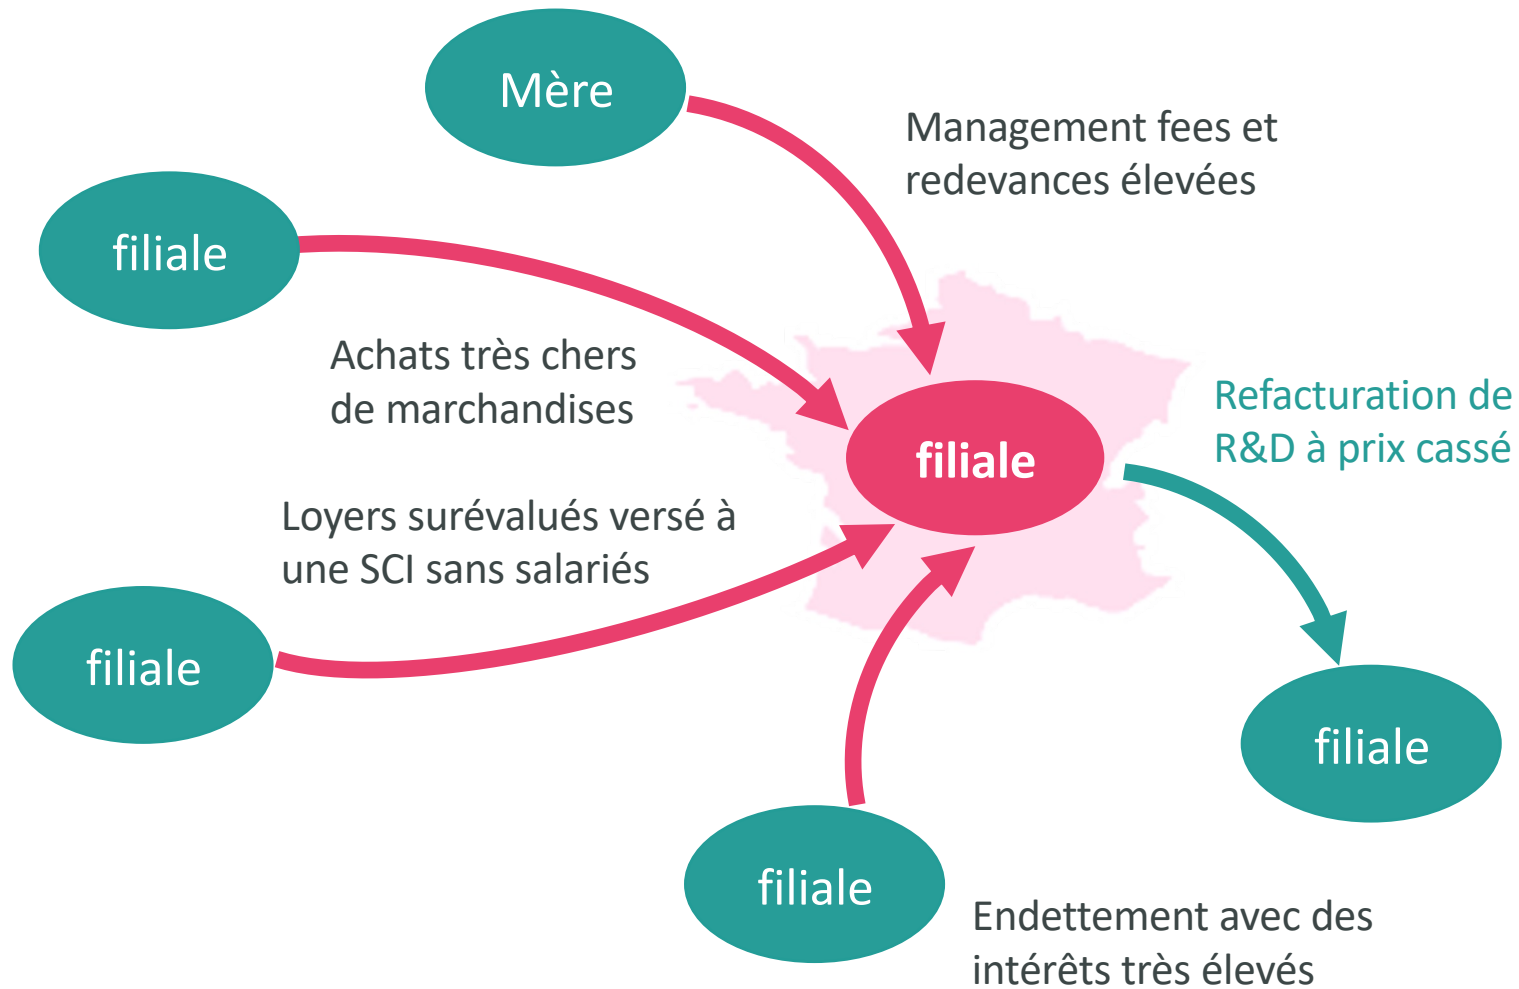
Mère

Management fees et redevances élevées

filiale

Achats très chers de marchandises

filiale

Refacturation de R&D à prix cassé

Loyers surévalués versé à une SCI sans salariés

filiale

filiale

filiale

Endettement avec des intérêts très élevés